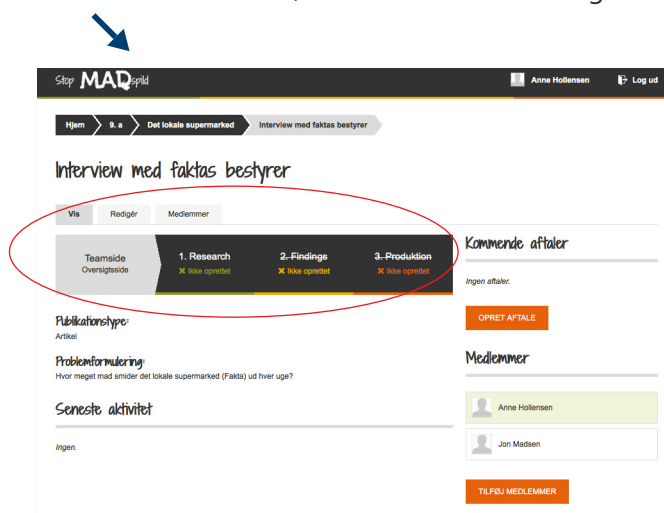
Stop MADspild

Anne Hollensen

Log ud

Hjem
9. a
Det lokale supermarked
Interview med faktas bestyrer

Interview med faktas bestyrer

Vis
Redigér
Medlemmer

Teamside
Oversigtsside

1. Research
✖ Ikke oprettet

2. Findings
✖ Ikke oprettet

3. Produktion
✖ Ikke oprettet

Kommende aftaler

Ingen aftaler.

OPRET AFTALE

Publikationstype:
Artikel

Problemformulering:
Hvor meget mad smider det lokale supermarked (Fakta) ud hver uge?

Seneste aktivitet

Ingen.

Medlemmer

Anne Hollensen

Jon Madsen

TILFØJ MEDLEMMER